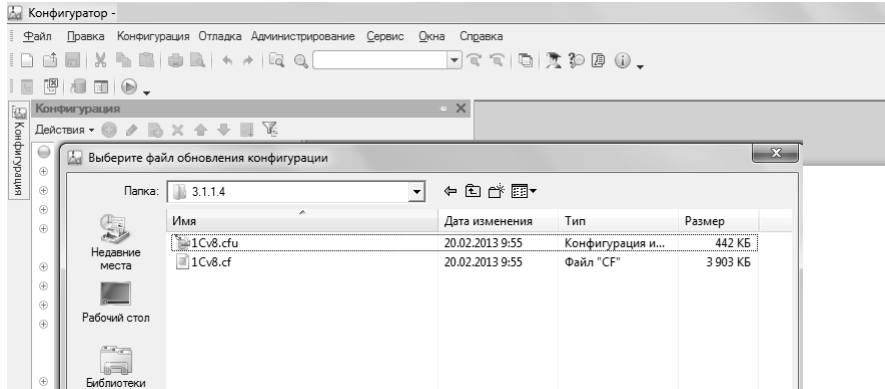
Конфигуратор -

Файл Правка Конфигурация Отладка Администрирование Сервис Окна Справка

Конфигурация

Действия ▾

Конфигурация

Выберите файл обновления конфигурации

Папка: 3.1.1.4

Недавние места

Рабочий стол

Библиотеки

| Имя | Дата изменения | Тип | Размер |
|---|---|---|---|
| 1Cv8.cfu | 20.02.2013 9:55 | Конфигурация и... | 442 КБ |
| 1Cv8.cf | 20.02.2013 9:55 | Файл "CF" | 3 903 КБ |